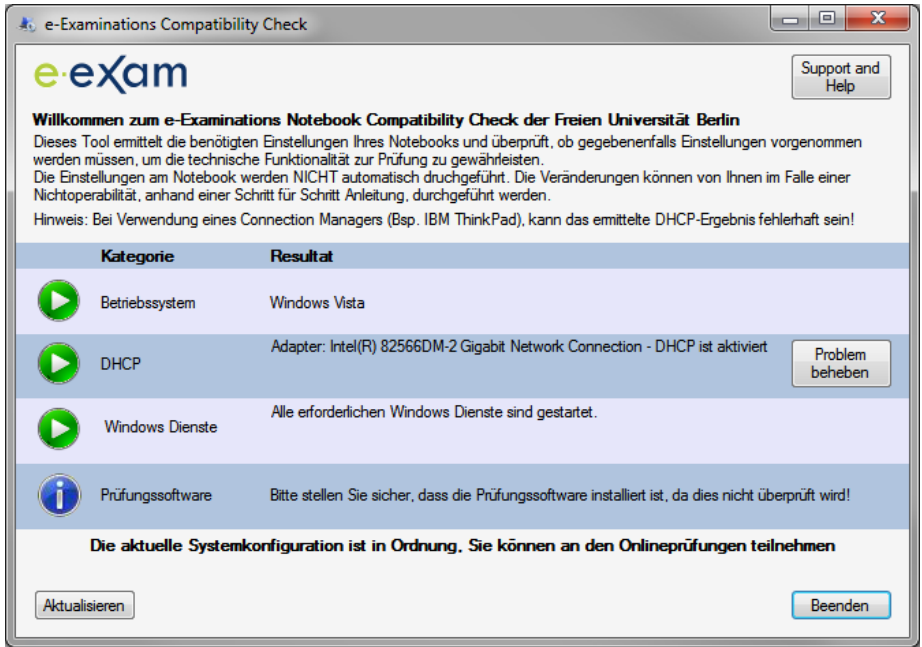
e-Examinations Compatibility Check

e-exam

Support and Help

Willkommen zum e-Examinations Notebook Compatibility Check der Freien Universität Berlin

Dieses Tool ermittelt die benötigten Einstellungen Ihres Notebooks und überprüft, ob gegebenenfalls Einstellungen vorgenommen werden müssen, um die technische Funktionalität zur Prüfung zu gewährleisten.
Die Einstellungen am Notebook werden NICHT automatisch druchgeführt. Die Veränderungen können von Ihnen im Falle einer Nichtoperabilität, anhand einer Schritt für Schritt Anleitung, durchgeführt werden.

Hinweis: Bei Verwendung eines Connection Managers (Bsp. IBM ThinkPad), kann das ermittelte DHCP-Ergebnis fehlerhaft sein!

| Kategorie | Resultat |
|---|---|
| Betriebssystem | Windows Vista |
| DHCP | Adapter: Intel(R) 82566DM-2 Gigabit Network Connection - DHCP ist aktiviert |
| Windows Dienste | Alle erforderlichen Windows Dienste sind gestartet. |
| Prüfungssoftware | Bitte stellen Sie sicher, dass die Prüfungssoftware installiert ist, da dies nicht überprüft wird! |

Problem beheben

Die aktuelle Systemkonfiguration ist in Ordnung, Sie können an den Onlineprüfungen teilnehmen

Aktualisieren

Beenden